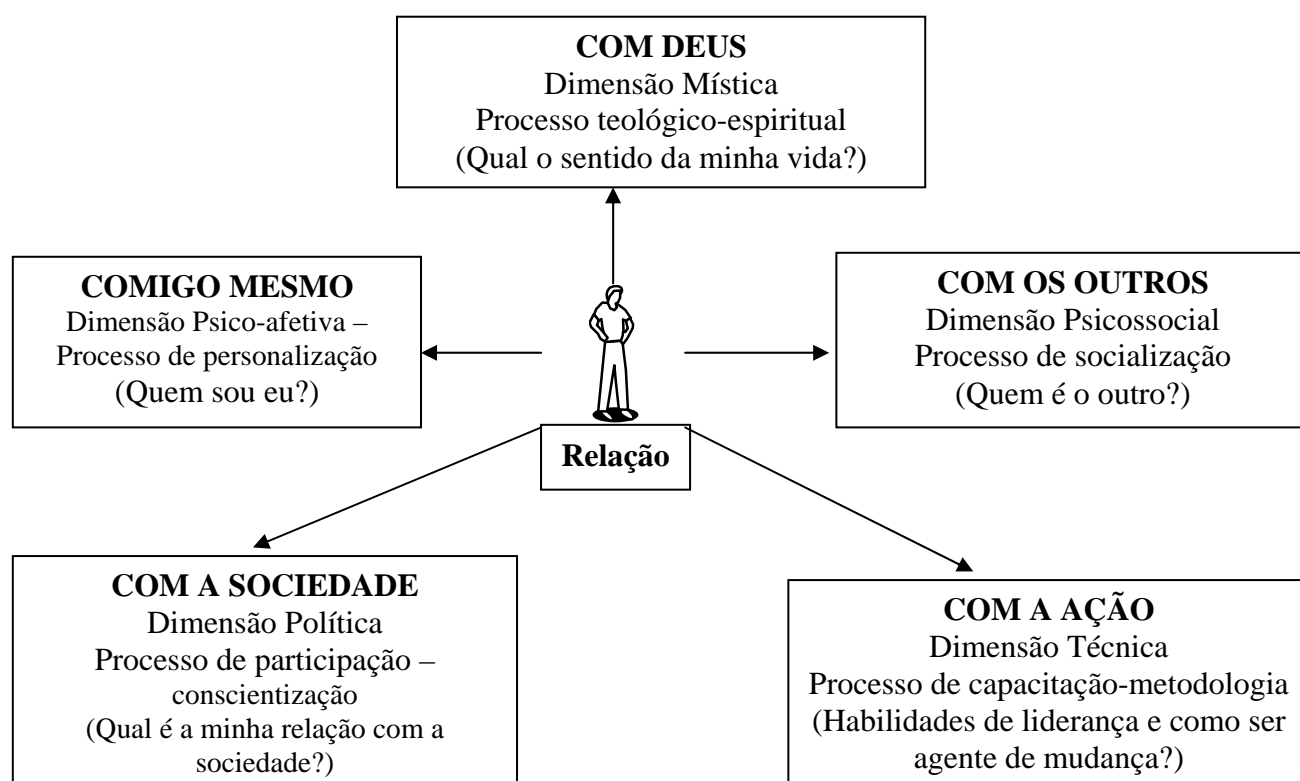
COM DEUS
Dimensão Mística
Processo teológico-espiritual
(Qual o sentido da minha vida?)

COMIGO MESMO
Dimensão Psico-afetiva –
Processo de personalização
(Quem sou eu?)

COM OS OUTROS
Dimensão Psicossocial
Processo de socialização
(Quem é o outro?)

Relação

COM A SOCIEDADE
Dimensão Política
Processo de participação – conscientização
(Qual é a minha relação com a sociedade?)

COM A AÇÃO
Dimensão Técnica
Processo de capacitação-metodologia
(Habilidades de liderança e como ser agente de mudança?)